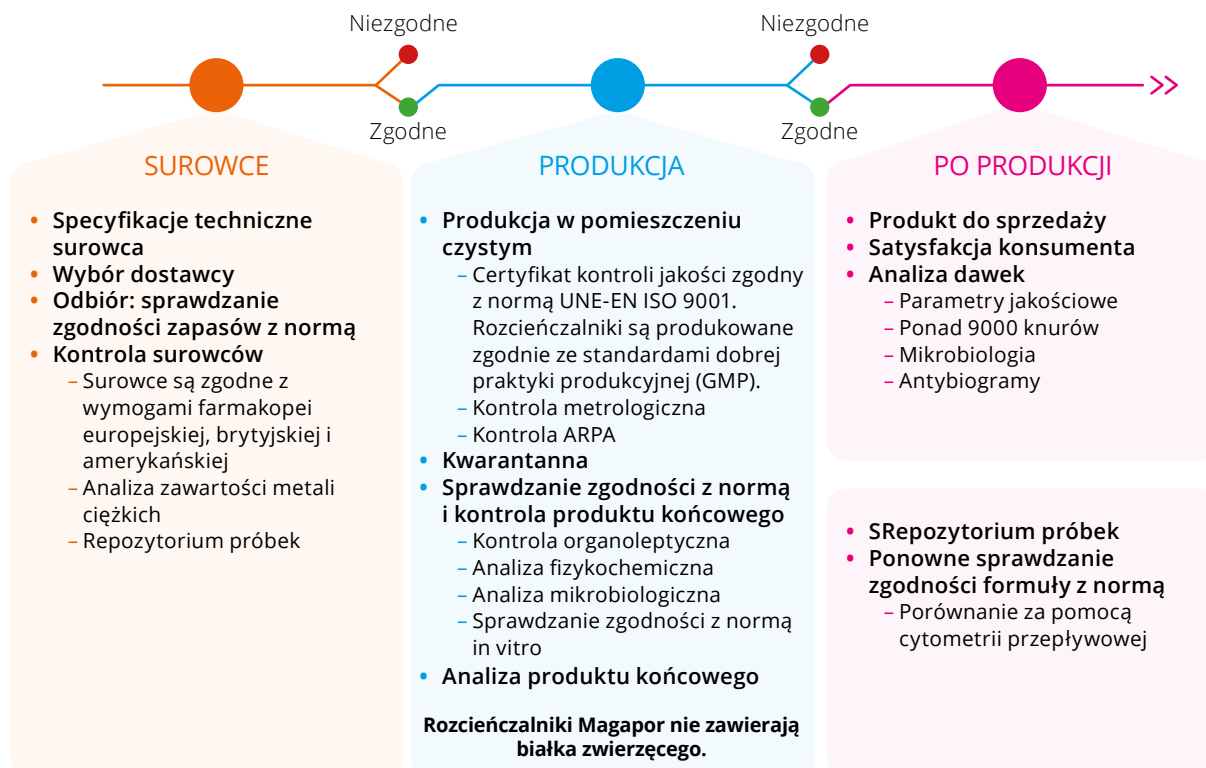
Niezgodne
Zgodne
Niezgodne
Zgodne

SUROWCE

- Specyfikacje techniczne surowca
- Wybór dostawcy
- Odbiór: sprawdzanie zgodności zapasów z normą
- Kontrola surowców
  - Surowce są zgodne z wymogami farmakopei europejskiej, brytyjskiej i amerykańskiej
  - Analiza zawartości metali ciężkich
  - Repozytorium próbek

PRODUKCJA

- Produkcja w pomieszczeniu czystym
  - Certyfikat kontroli jakości zgodny z normą UNE-EN ISO 9001. Rozcieńczalniki są produkowane zgodnie ze standardami dobrej praktyki produkcyjnej (GMP).
  - Kontrola metrologiczna
  - Kontrola ARPA
- Kwarantanna
- Sprawdzanie zgodności z normą i kontrola produktu końcowego
  - Kontrola organoleptyczna
  - Analiza fizykochemiczna
  - Analiza mikrobiologiczna
  - Sprawdzanie zgodności z normą in vitro
- Analiza produktu końcowego

Rozcieńczalniki Magapor nie zawierają białka zwierzęcego.

PO PRODUKCJI

- Produkt do sprzedaży
- Satysfakcja konsumenta
- Analiza dawek
  - Parametry jakościowe
  - Ponad 9000 knurów
  - Mikrobiologia
  - Antybiogramy

- SRepozytorium próbek
- Ponowne sprawdzanie zgodności formuły z normą
  - Porównanie za pomocą cytometrii przepływowej